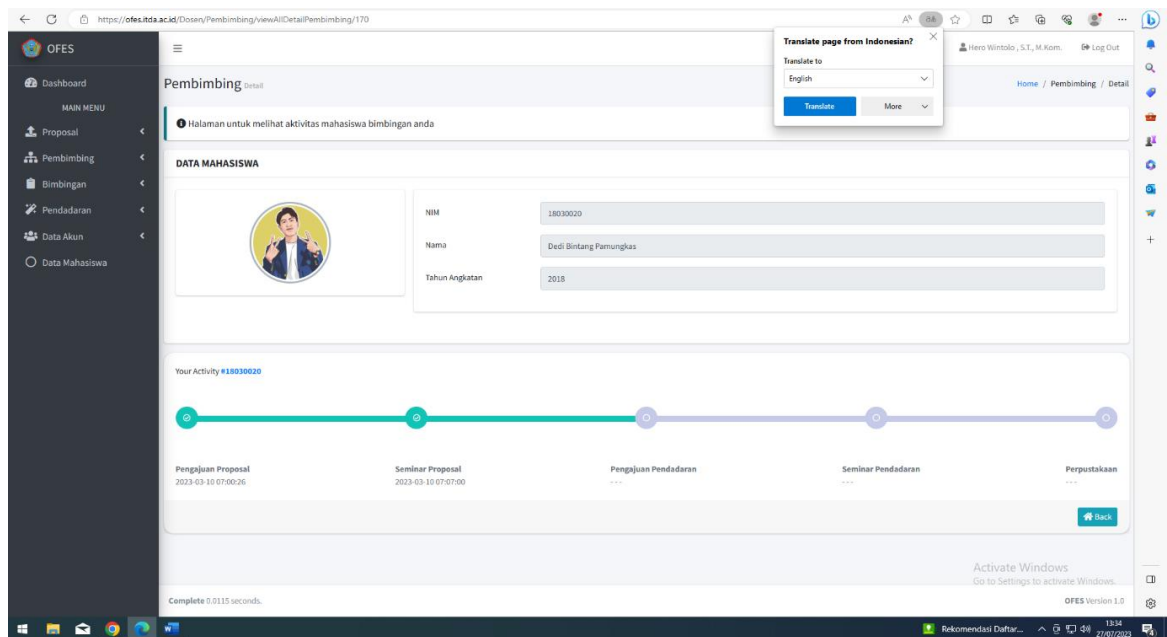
https://ofes.itda.ac.id/Dosen/Pembimbing/viewAllDetailPembimbing/170

Translate page from Indonesian?
Translate to
English
Translate
More

OFES
Hero Wintolo , S.T., M.Kom.
Log Out

Dashboard
MAIN MENU
Proposal
Pembimbing
Bimbingan
Pendadaran
Data Akun
Data Mahasiswa

Pembimbing Detail
Home / Pembimbing / Detail

Halaman untuk melihat aktivitas mahasiswa bimbingan anda

DATA MAHASISWA

NIM
18030020
Nama
Dedi Bintang Pamungkas
Tahun Angkatan
2018

Your Activity #18030020

Pengajuan Proposal
2023-03-10 07:00:26
Seminar Proposal
2023-03-10 07:07:00
Pengajuan Pendadaran
---
Seminar Pendadaran
---
Perpustakaan
---

Back

Activate Windows
Go to Settings to activate Windows.

Complete 0.0115 seconds.
OFES Version 1.0

Rekomendasi Daftar...
13:34
27/07/2023